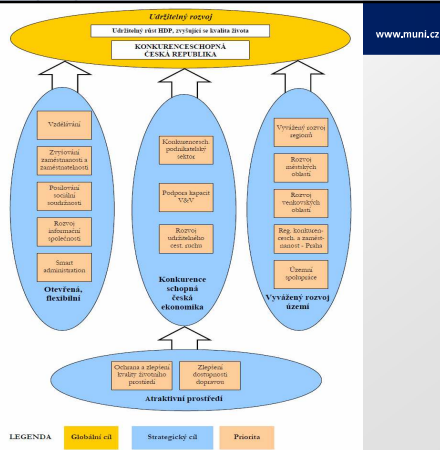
Udržitelný rozvoj

Udržitelný růst HDP, zvyšující se kvalita života

KONKURENCESCHOPNÁ ČESKÁ REPUBLIKA

www.muni.cz

Vzdělávání

Zvyšování zaměstnanosti a zaměstnatelnosti

Posilování sociální soudržnosti

Rozvoj informační společnosti

Smart administration

Otevřená, flexibilní

Konkurenceschopný podnikatelský sektor

Podpora kapacit V&V

Rozvoj udržitelného cest. ruchu

Konkurence schopná česká ekonomika

Vyvážený rozvoj regionů

Rozvoj městských oblastí

Rozvoj venkovských oblastí

Reg. konkurenceschopnost a zaměstnanost - Praha

Územní spolupráce

Vyvážený rozvoj území

Ochrana a zlepšení kvality životního prostředí

Zlepšení dostupnosti dopravou

Atraktivní prostředí

LEGENDA

Globální cíl

Strategický cíl

Priorita